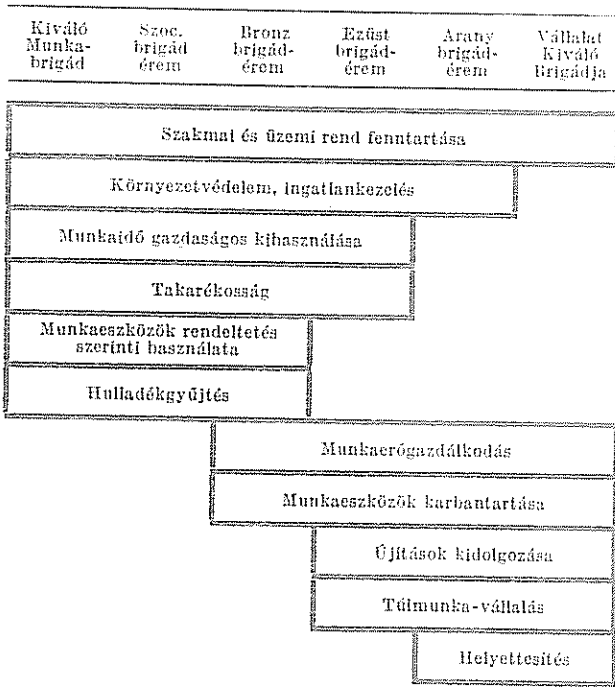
Kiváló Munkabrigád

Szoc. brigád érem

Bronz brigádérem

Ezüst brigádérem

Arany brigádérem

Vállalat Kiváló Brigádja

Szakmai és üzemi rend fenntartása

Környezetvédelem, ingatlankezelés

Munkaidő gazdaságos kihasználása

Takarékosság

Munkaeszközök rendeltetés szerinti használata

Hulladékgyűjtés

Munkaerőgazdálkodás

Munkaeszközök karbantartása

Újítások kidolgozása

Túlmunka-vállalás

Helyettesítés